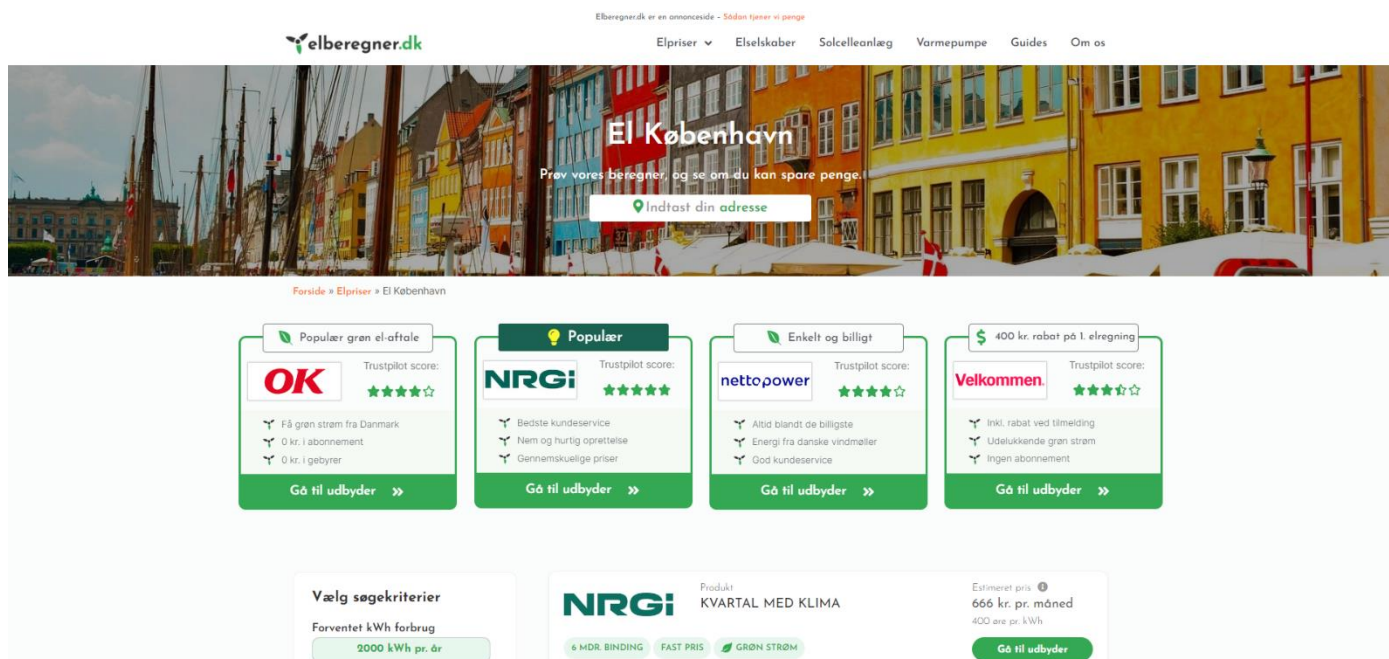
Elberegner.dk er en annonceside – Sådan tjener vi penge

elberegner.dk

Elpriser Elselskaber Solcelleanlæg Varmepumpe Guides Om os

El København

Prøv vores beregner, og se om du kan spare penge.

Indtast din adresse

Forside » Elpriser » El København

Populær grøn el-aftale

OK

Trustpilot score:

Få grøn strøm fra Danmark
0 kr. i abonnement
0 kr. i gebyrer

Gå til udbyder »

Populær

NRGi

Trustpilot score:

Bedste kundeservice
Nem og hurtig oprettelse
Gennemskuelige priser

Gå til udbyder »

Enkelt og billigt

nettopower

Trustpilot score:

Altid blandt de billigste
Energi fra danske vindmøller
God kundeservice

Gå til udbyder »

$ 400 kr. rabat på 1. elregning

Velkommen.

Trustpilot score:

Inkl. rabat ved tilmelding
Udelukkende grøn strøm
Ingen abonnement

Gå til udbyder »

Vælg søgekriterier

Forventet kWh forbrug

2000 kWh pr. år

NRGi

Produkt
KVARTAL MED KLIMA

6 MDR. BINDING FAST PRIS GRØN STRØM

Estimeret pris
666 kr. pr. måned
400 øre pr. kWh

Gå til udbyder